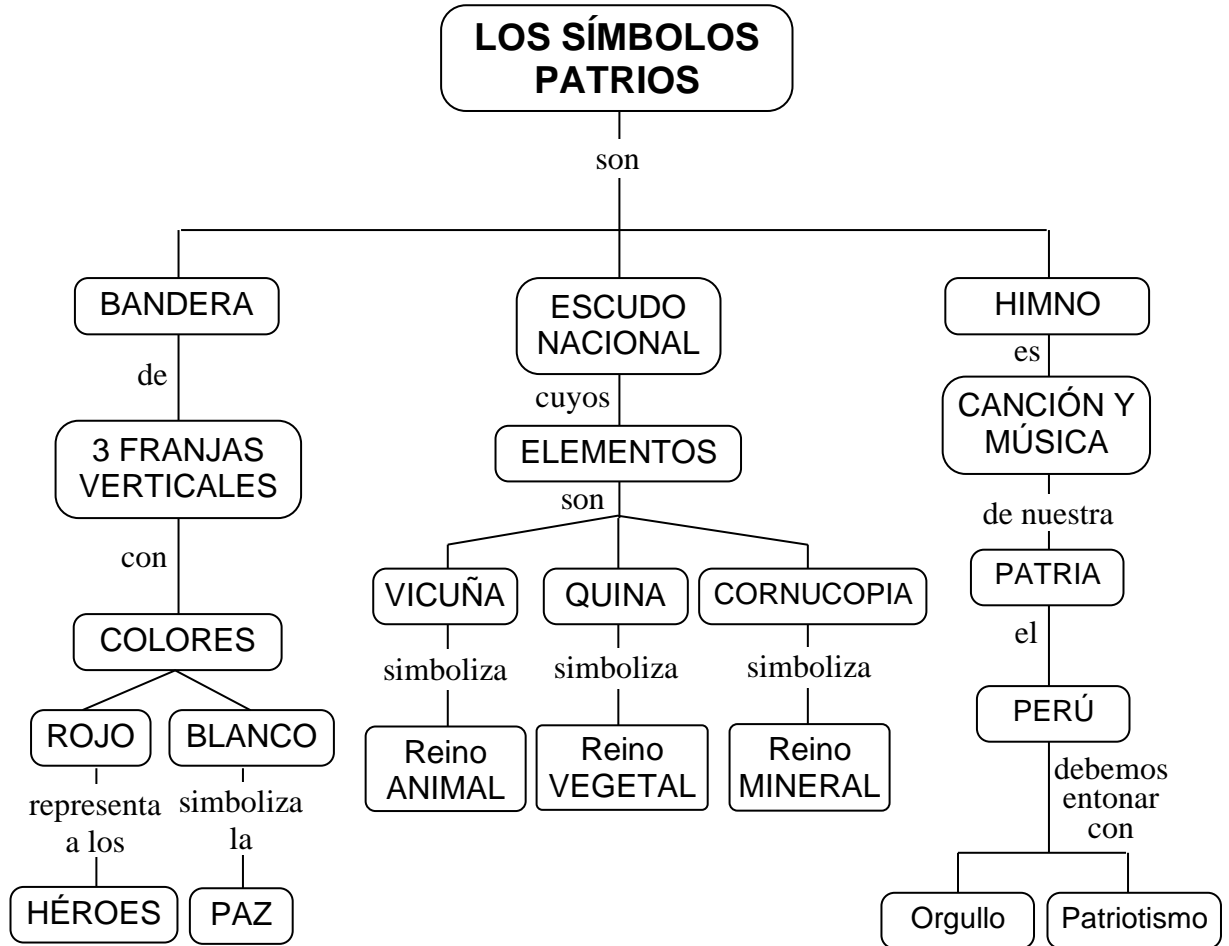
LOS SÍMBOLOS PATRIOS

son

BANDERA

de

3 FRANJAS VERTICALES

con

COLORES

ROJO

representa a los

HÉROES

BLANCO

simboliza la

PAZ

ESCUDO NACIONAL

cuyos

ELEMENTOS

son

VICUÑA

simboliza

Reino ANIMAL

QUINA

simboliza

Reino VEGETAL

CORNUCOPIA

simboliza

Reino MINERAL

HIMNO

es

CANCIÓN Y MÚSICA

de nuestra

PATRIA

el

PERÚ

debemos entonar con

Orgullo

Patriotismo